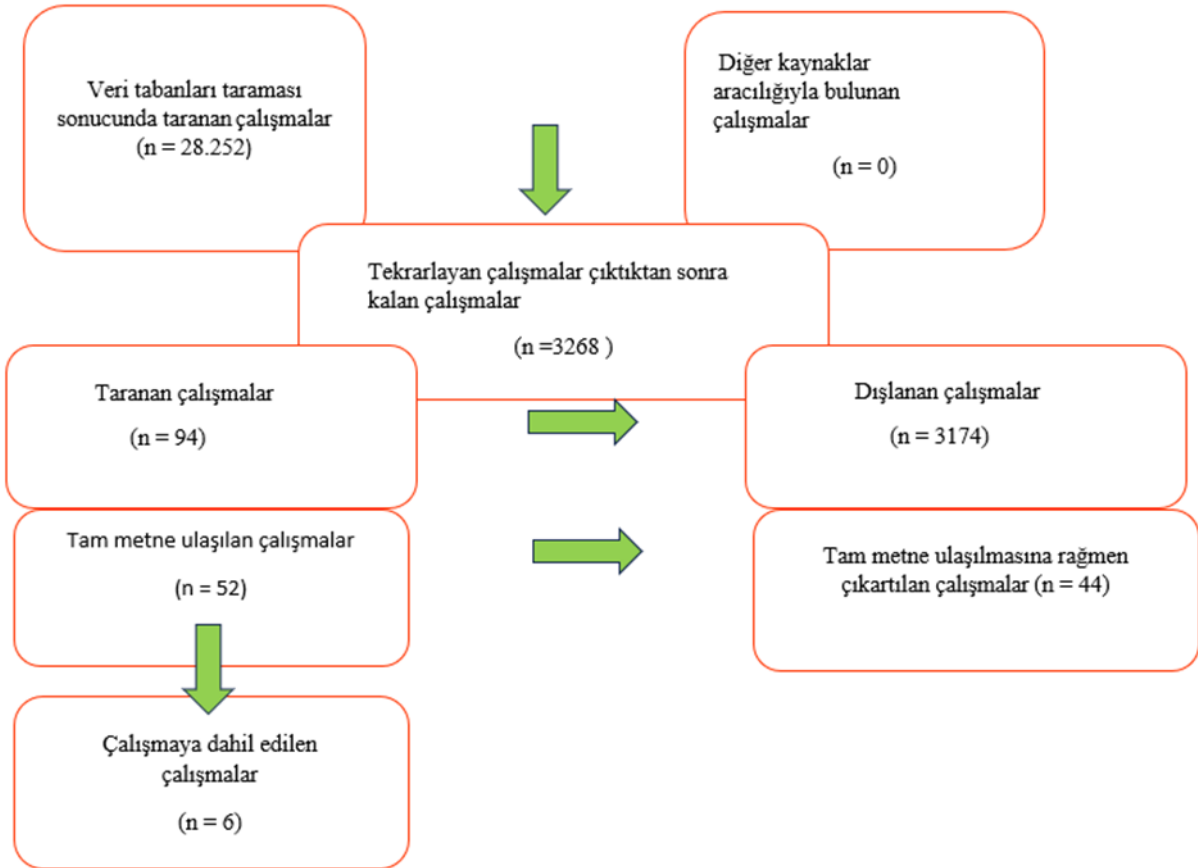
Veri tabanları taraması sonucunda taranan çalışmalar (n = 28.252)

Diğer kaynaklar aracılığıyla bulunan çalışmalar

(n = 0)

Tekrarlayan çalışmalar çıktıktan sonra kalan çalışmalar

(n =3268 )

Taranan çalışmalar

(n = 94)

Dışlanan çalışmalar

(n = 3174)

Tam metne ulaşılan çalışmalar

(n = 52)

Tam metne ulaşılmasına rağmen çıkartılan çalışmalar (n = 44)

Çalışmaya dahil edilen çalışmalar

(n = 6)